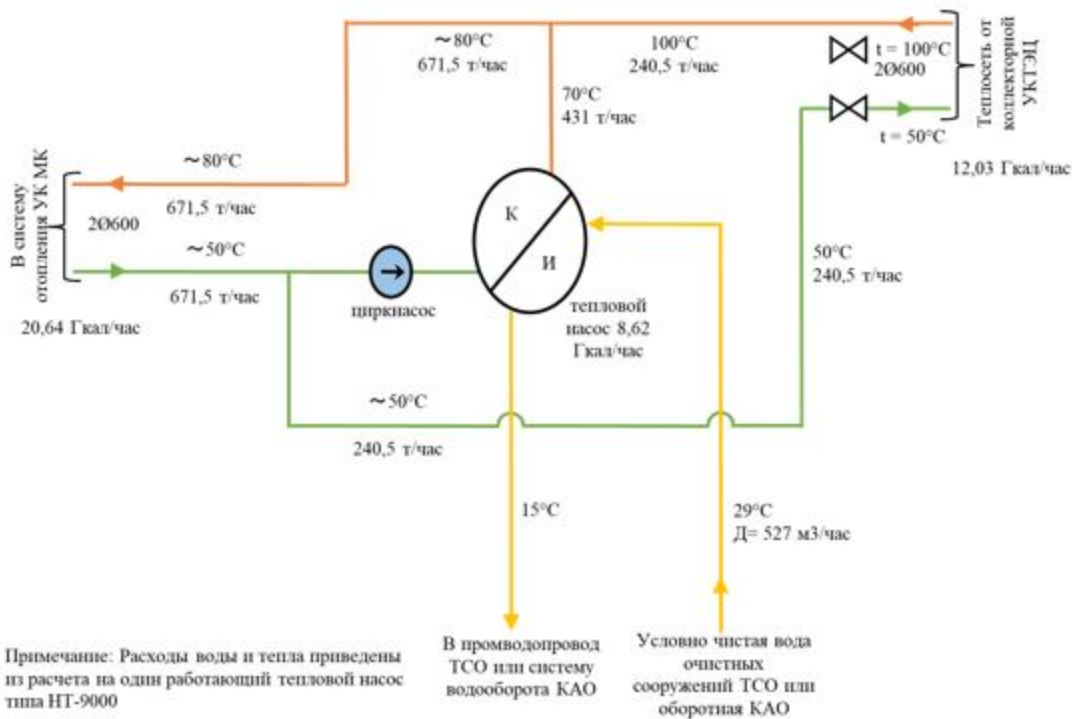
~80°С
671,5 т/час

100°С
240,5 т/час

t = 100°С
2Ø600

Теплосеть от коллекторной УКТЭЦ

70°С
431 т/час

t = 50°С

12,03 Гкал/час

В систему отопления УК МК

~80°С
671,5 т/час

2Ø600

~50°С
671,5 т/час

20,64 Гкал/час

циркнасос

К
И

тепловой насос 8,62 Гкал/час

50°С
240,5 т/час

~50°С
240,5 т/час

15°С

29°С
Д= 527 м3/час

Примечание: Расходы воды и тепла приведены из расчета на один работающий тепловой насос типа НТ-9000

В промводопровод ТСО или систему водооборота КАО

Условно чистая вода очистных сооружений ТСО или оборотная КАО